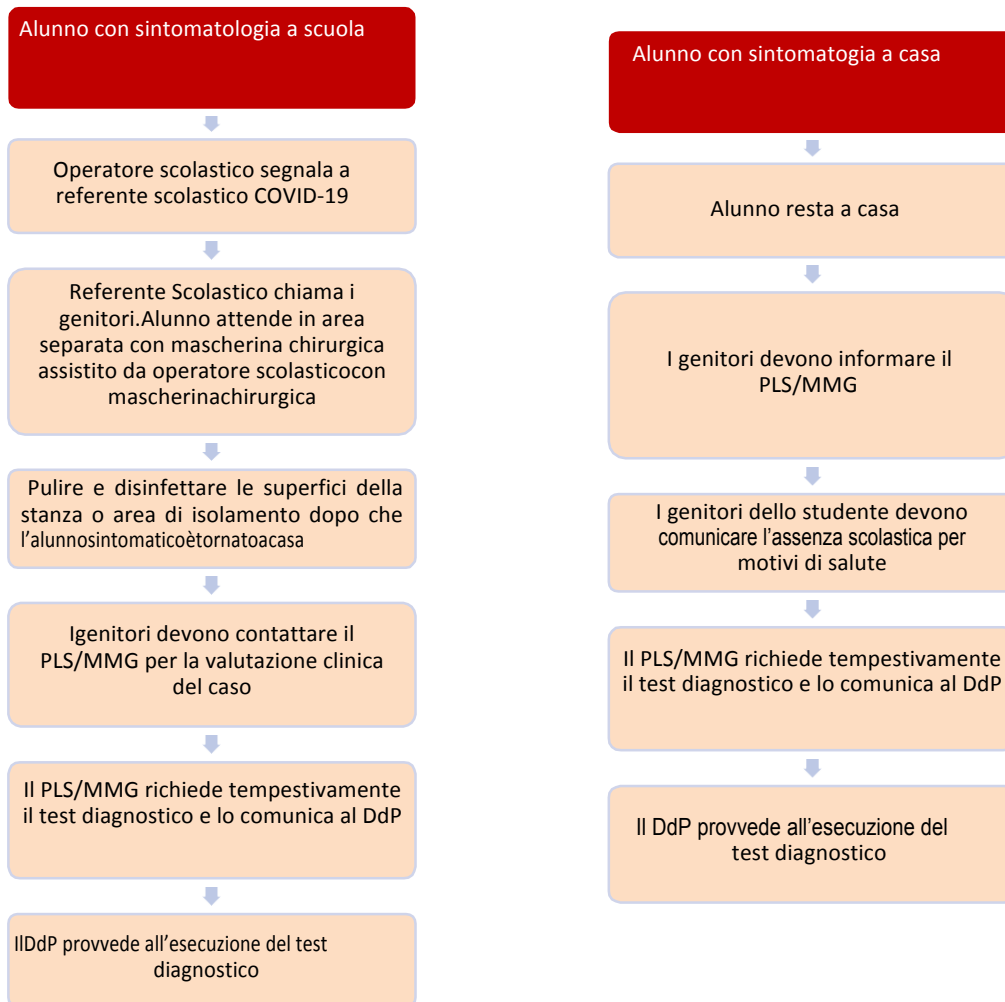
Alunno con sintomatologia a scuola

Operatore scolastico segnala a referente scolastico COVID-19

Referente Scolastico chiama i genitori.Alunno attende in area separata con mascherina chirurgica assistito da operatore scolasticocon mascherinachirurgica

Pulire e disinfettare le superfici della stanza o area di isolamento dopo che l'alunnosintomaticoètornatoacasa

Igenitori devono contattare il PLS/MMG per la valutazione clinica del caso

Il PLS/MMG richiede tempestivamente il test diagnostico e lo comunica al DdP

IlDdP provvede all'esecuzione del test diagnostico

Alunno con sintomatogia a casa

Alunno resta a casa

I genitori devono informare il PLS/MMG

I genitori dello studente devono comunicare l'assenza scolastica per motivi di salute

Il PLS/MMG richiede tempestivamente il test diagnostico e lo comunica al DdP

Il DdP provvede all'esecuzione del test diagnostico